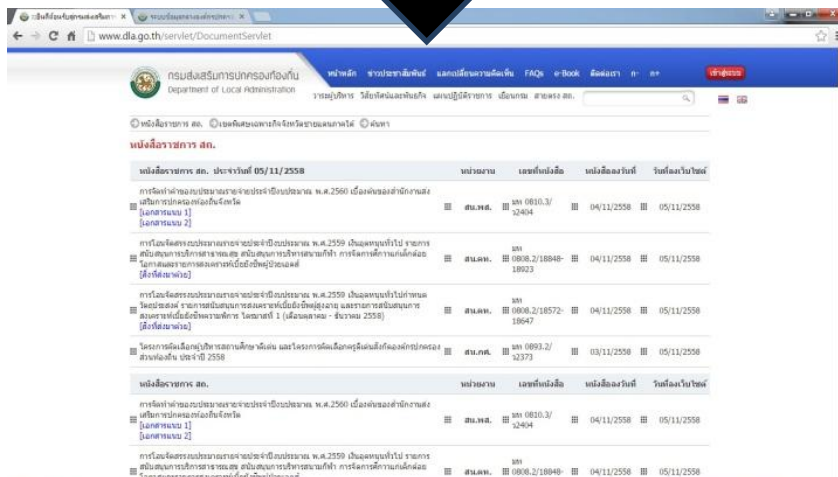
www.dla.go.th/servlet/DocumentServlet

กรมส่งเสริมการปกครองท้องถิ่น
Department of Local Administration

หน้าหลัก ข่าวประชาสัมพันธ์ แลกเปลี่ยนความคิดเห็น FAQs e-Book ติดต่อเรา ก- ก+
เข้าสู่ระบบ

วาระผู้บริหาร วิสัยทัศน์และพันธกิจ แผนปฏิบัติราชการ เยี่ยมชม สายตรง สถ.

หนังสือราชการ สถ. เขตพัฒนาเศรษฐกิจพิเศษ ค้นหา

หนังสือราชการ สถ.

| หนังสือราชการ สถ. ประจำวันที่ 05/11/2558 | หน่วยงาน | เลขที่หนังสือ | หนังสือลงวันที่ | วันที่ลงเว็บไซต์ |
|---|---|---|---|---|
| การจัดทำคำของบประมาณรายจ่ายประจำปีงบประมาณ พ.ศ.2560 เบื้องต้นของสำนักงานส่งเสริมการปกครองท้องถิ่นจังหวัด [เอกสารแนบ 1] [เอกสารแนบ 2] | สน.คพ. | มท 0810.3/ ว2404 | 04/11/2558 | 05/11/2558 |
| การโอนจัดสรรงบประมาณรายจ่ายประจำปีงบประมาณ พ.ศ.2559 เงินอุดหนุนทั่วไป รายการสนับสนุนการบริการสาธารณสุข สนับสนุนการบริหารสถานศึกษา การจัดการศึกษาแก่เด็กด้อยโอกาสและการสงเคราะห์เบี้ยยังชีพผู้ป่วยเอดส์ [สิ่งที่ส่งมาด้วย] | สน.คท. | มท 0808.2/18848-18923 | 04/11/2558 | 05/11/2558 |
| การโอนจัดสรรงบประมาณรายจ่ายประจำปีงบประมาณ พ.ศ.2559 เงินอุดหนุนทั่วไปกำหนดวัตถุประสงค์ รายการสนับสนุนการสงเคราะห์เบี้ยยังชีพผู้สูงอายุ และรายการสนับสนุนการสงเคราะห์เบี้ยยังชีพความพิการ ไตรมาสที่ 1 (เดือนตุลาคม - ธันวาคม 2558) [สิ่งที่ส่งมาด้วย] | สน.คท. | มท 0808.2/18572-18647 | 04/11/2558 | 05/11/2558 |
| โครงการคัดเลือกผู้บริหารสถานศึกษาดีเด่น และโครงการคัดเลือกครูดีเด่นสังกัดองค์กรปกครองส่วนท้องถิ่น ประจำปี 2558 | สน.กศ. | มท 0893.2/ ว2373 | 03/11/2558 | 05/11/2558 |

| หนังสือราชการ สถ. | หน่วยงาน | เลขที่หนังสือ | หนังสือลงวันที่ | วันที่ลงเว็บไซต์ |
|---|---|---|---|---|
| การจัดทำคำของบประมาณรายจ่ายประจำปีงบประมาณ พ.ศ.2560 เบื้องต้นของสำนักงานส่งเสริมการปกครองท้องถิ่นจังหวัด [เอกสารแนบ 1] [เอกสารแนบ 2] | สน.คพ. | มท 0810.3/ ว2404 | 04/11/2558 | 05/11/2558 |
| การโอนจัดสรรงบประมาณรายจ่ายประจำปีงบประมาณ พ.ศ.2559 เงินอุดหนุนทั่วไป รายการสนับสนุนการบริการสาธารณสุข สนับสนุนการบริหารสถานศึกษา การจัดการศึกษาแก่เด็กด้อยโอกาส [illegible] | สน.คท. | มท 0808.2/18848- | 04/11/2558 | 05/11/2558 |